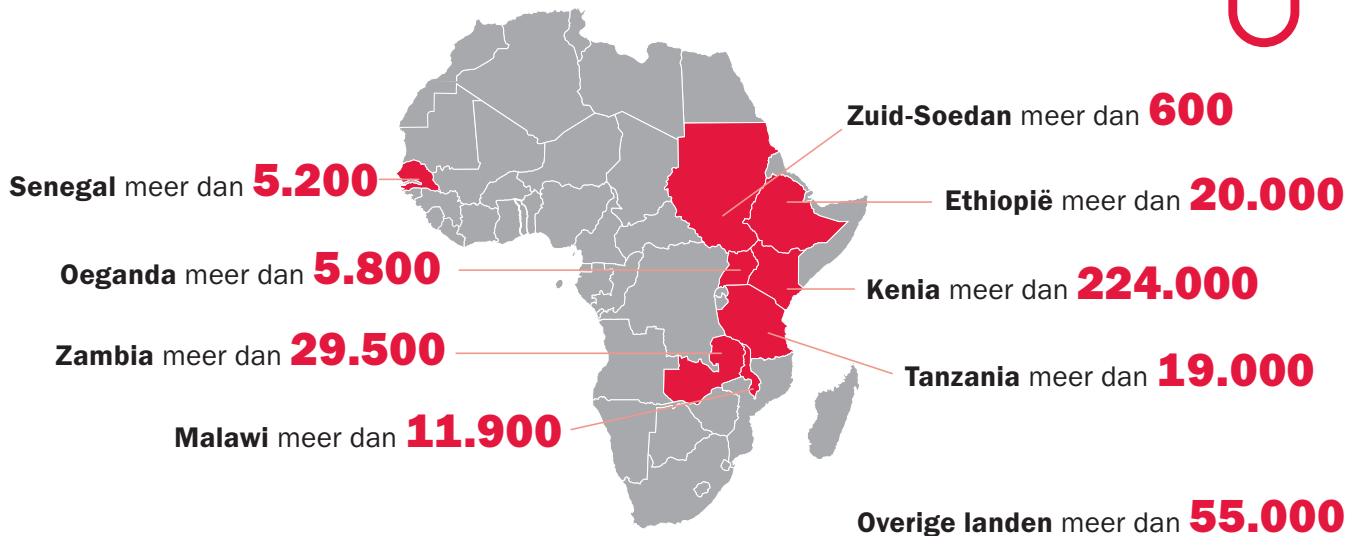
Zuid-Soedan meer dan 600

Senegal meer dan 5.200

Ethiopië meer dan 20.000

Oeganda meer dan 5.800

Kenia meer dan 224.000

Zambia meer dan 29.500

Tanzania meer dan 19.000

Malawi meer dan 11.900

Overige landen meer dan 55.000